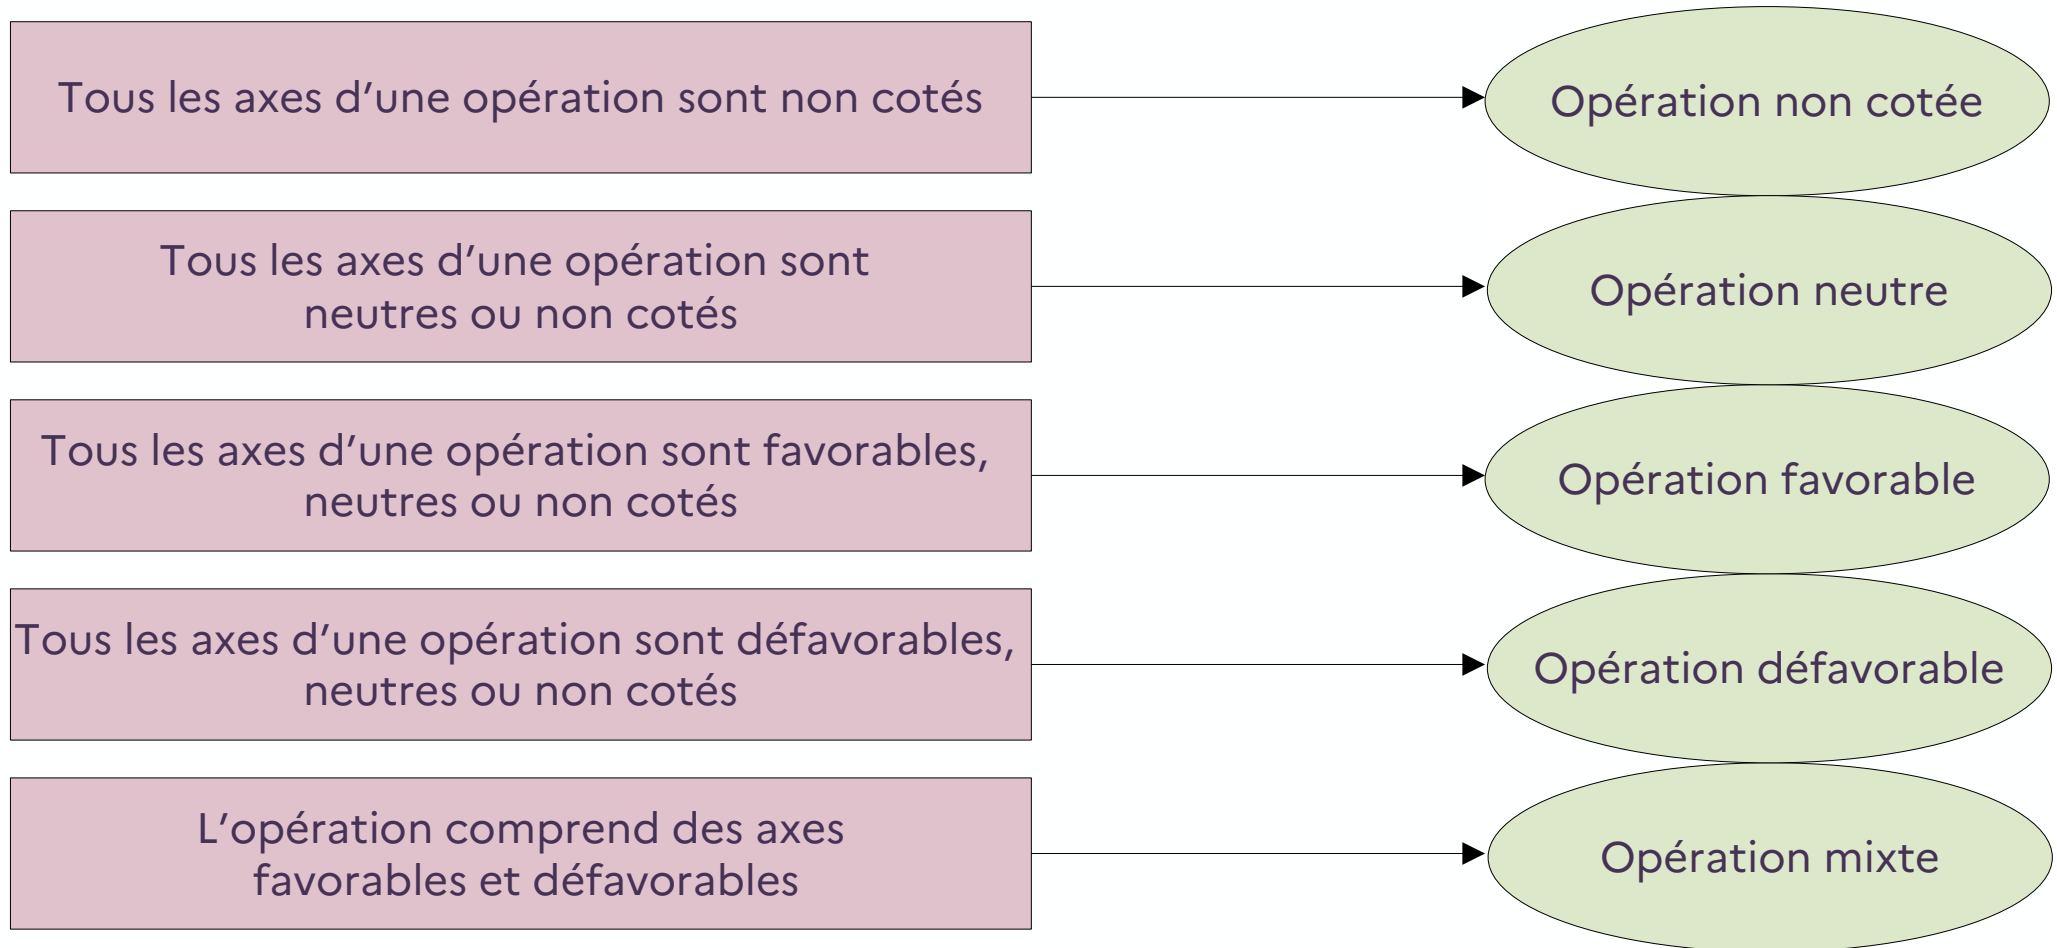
Tous les axes d’une opération sont non cotés

Opération non cotée

Tous les axes d’une opération sont neutres ou non cotés

Opération neutre

Tous les axes d’une opération sont favorables, neutres ou non cotés

Opération favorable

Tous les axes d’une opération sont défavorables, neutres ou non cotés

Opération défavorable

L’opération comprend des axes favorables et défavorables

Opération mixte